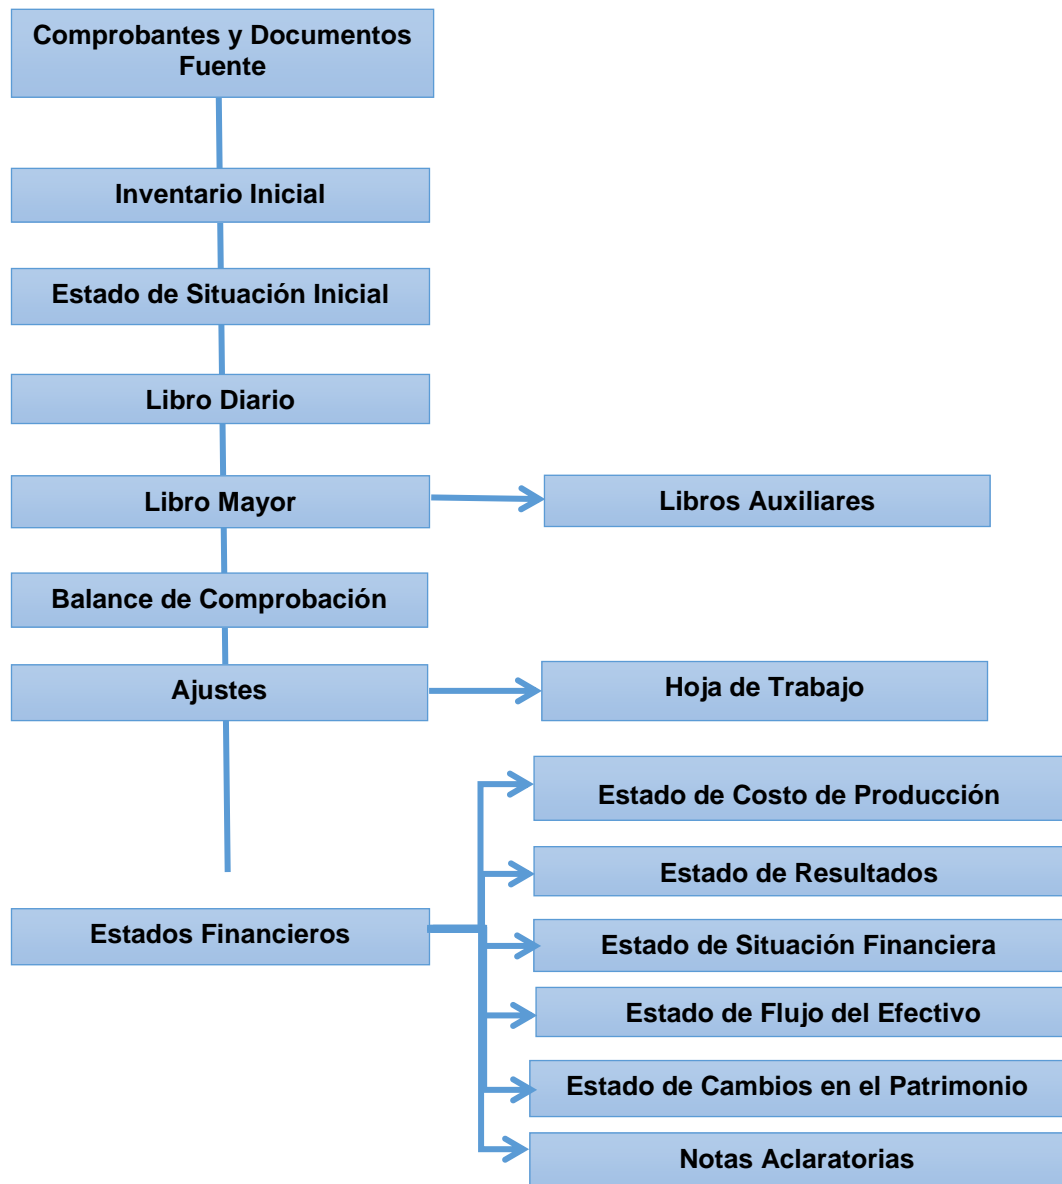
Comprobantes y Documentos Fuente

Inventario Inicial

Estado de Situación Inicial

Libro Diario

Libro Mayor

Libros Auxiliares

Balance de Comprobación

Ajustes

Hoja de Trabajo

Estados Financieros

Estado de Costo de Producción

Estado de Resultados

Estado de Situación Financiera

Estado de Flujo del Efectivo

Estado de Cambios en el Patrimonio

Notas Aclaratorias